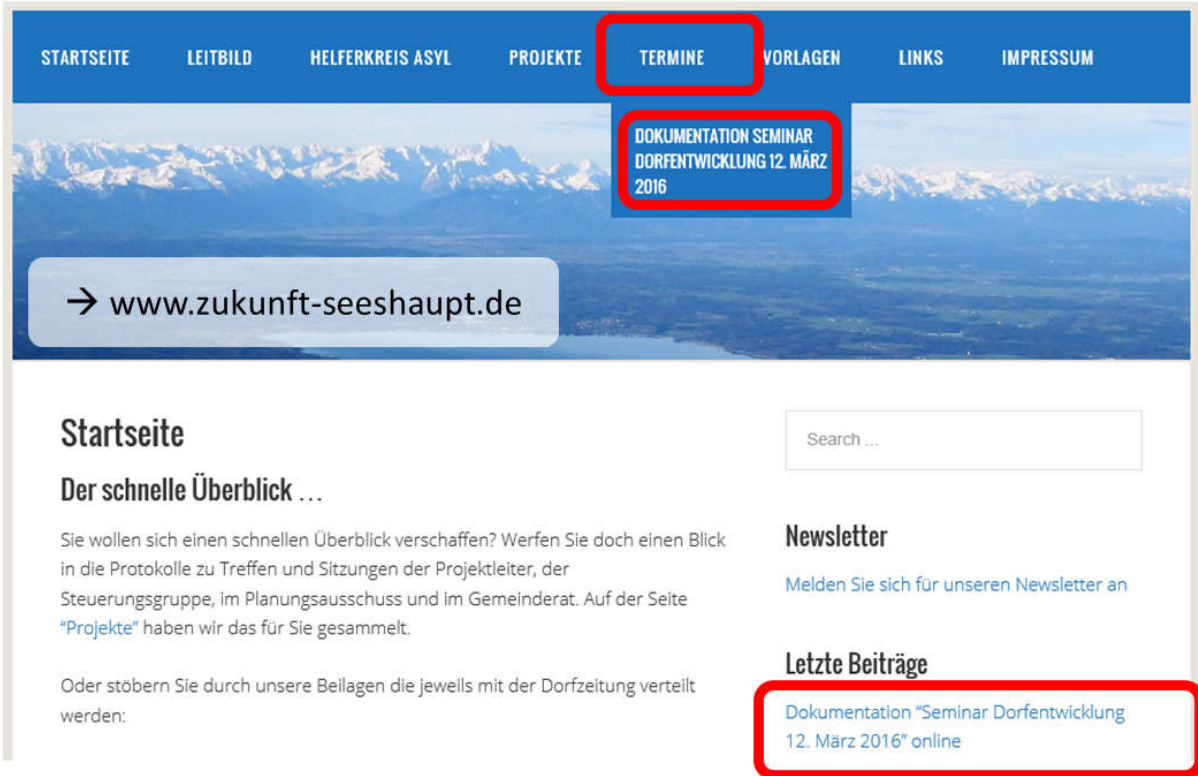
STARTSEITE LEITBILD HELFERKREIS ASYL PROJEKTE TERMINE VORLAGEN LINKS IMPRESSUM

DOKUMENTATION SEMINAR DORFENTWICKLUNG 12. MÄRZ 2016

→ www.zukunft-seeshaupt.de

Startseite

Der schnelle Überblick …

Sie wollen sich einen schnellen Überblick verschaffen? Werfen Sie doch einen Blick in die Protokolle zu Treffen und Sitzungen der Projektleiter, der Steuerungsgruppe, im Planungsausschuss und im Gemeinderat. Auf der Seite "Projekte" haben wir das für Sie gesammelt.

Oder stöbern Sie durch unsere Beilagen die jeweils mit der Dorfzeitung verteilt werden:

Search ...

Newsletter

Melden Sie sich für unseren Newsletter an

Letzte Beiträge

Dokumentation "Seminar Dorfentwicklung 12. März 2016" online